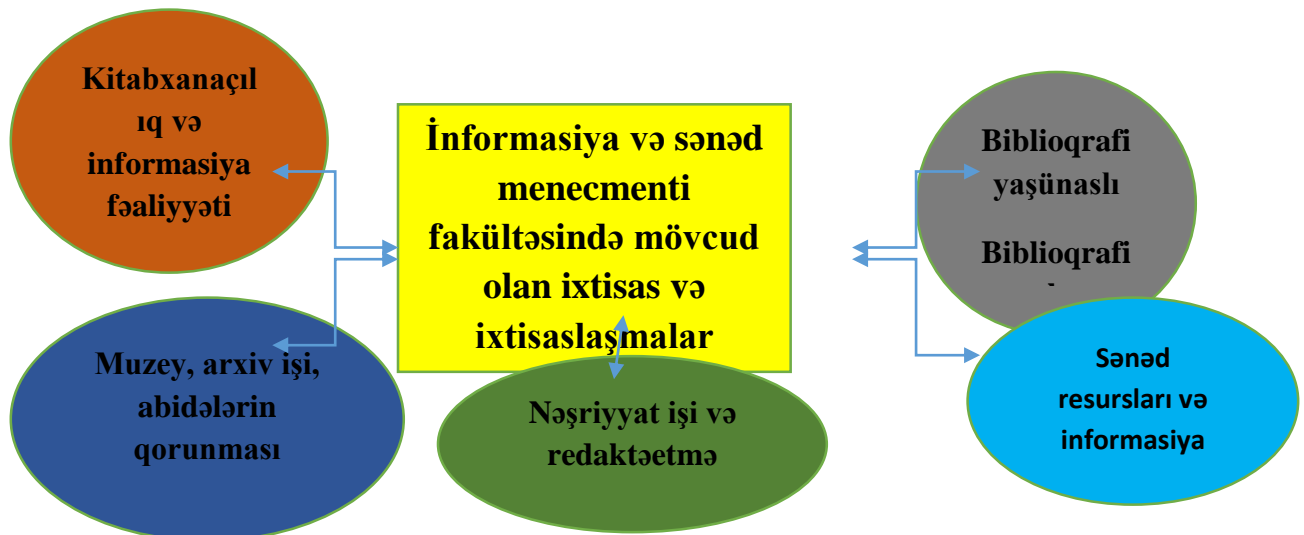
Kitabxanaçıl ıq və informasiya fəaliyyəti

İnformasiya və sənəd menecmenti fakültəsində mövcud olan ixtisas və ixtisaslaşmalar

Biblioqrafi yaşünaslı

Biblioqrafi

Muzey, arxiv işi, abidələrin qorunması

Nəşriyyat işi və redaktəetmə

Sənəd resursları və informasiya